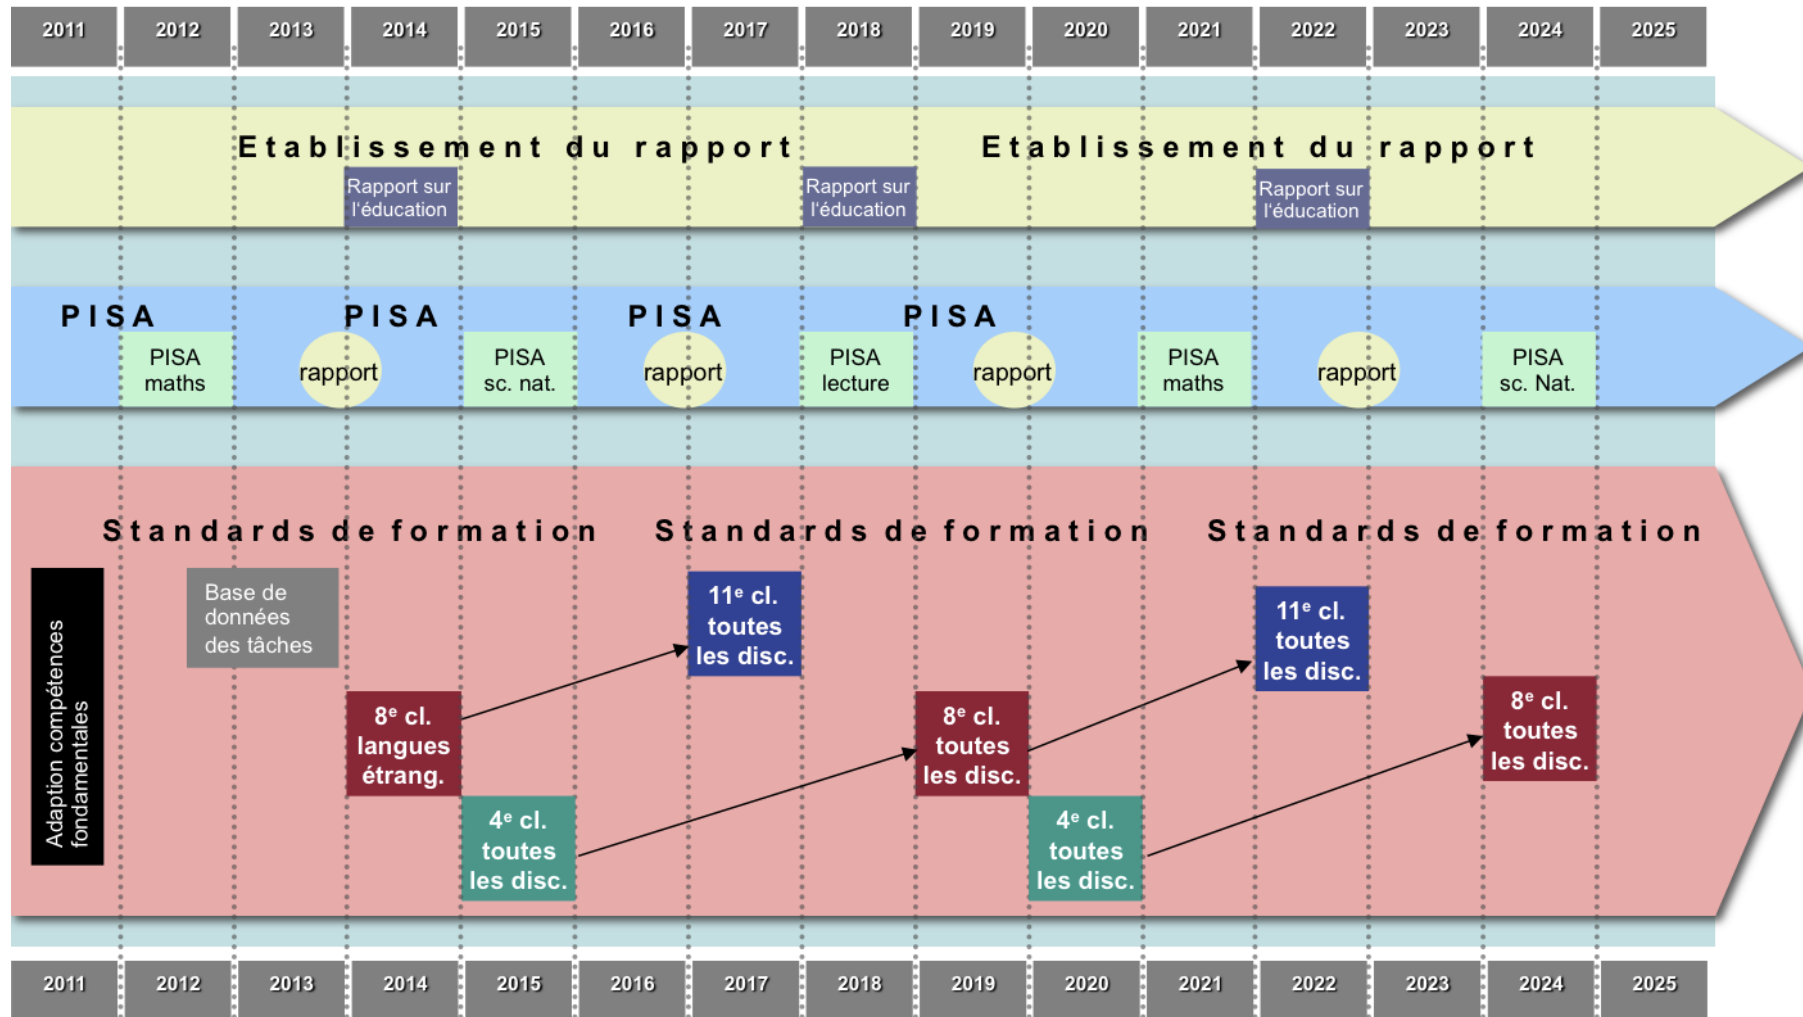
2011 2012 2013 2014 2015 2016 2017 2018 2019 2020 2021 2022 2023 2024 2025

Etablissement du rapport

Rapport sur l'éducation

Rapport sur l'éducation

Etablissement du rapport

Rapport sur l'éducation

PISA

PISA maths

PISA

rapport

PISA sc. nat.

PISA

rapport

PISA lecture

PISA

rapport

PISA maths

rapport

PISA sc. Nat.

Standards de formation

Standards de formation

Standards de formation

Adaption compétences fondamentales

Base de données des tâches

8$^e$ cl. langues étrang.

4$^e$ cl. toutes les disc.

11$^e$ cl. toutes les disc.

8$^e$ cl. toutes les disc.

4$^e$ cl. toutes les disc.

11$^e$ cl. toutes les disc.

8$^e$ cl. toutes les disc.

2011 2012 2013 2014 2015 2016 2017 2018 2019 2020 2021 2022 2023 2024 2025